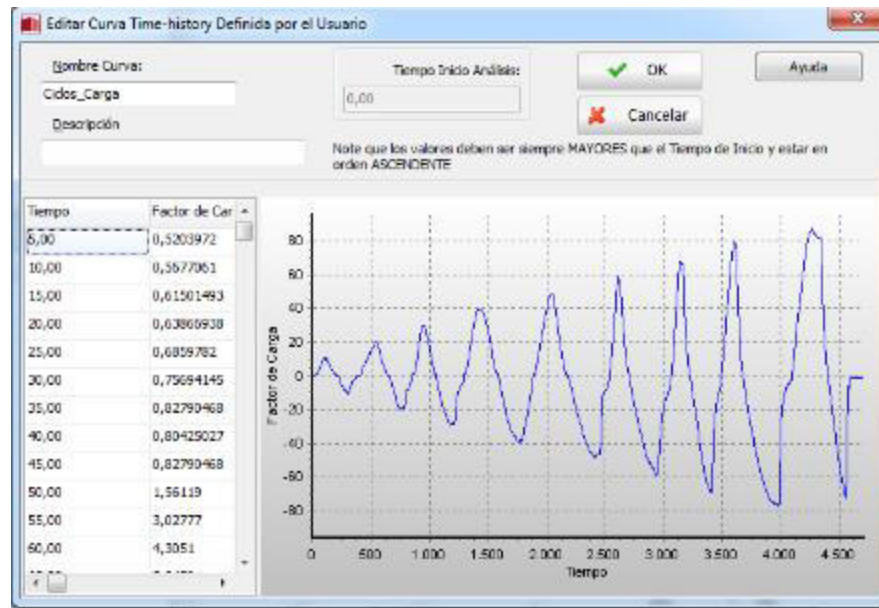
Editar Curva Time-history Definida por el Usuario

Nombre Curva:
Ciclos_Carga
Descripción

Tiempo Inicio Análisis:
0,00

OK
Cancelar
Ayuda

Note que los valores deben ser siempre MAYORES que el Tiempo de Inicio y estar en orden ASCENDENTE

| Tiempo | Factor de Car |
|---|---|
| 5,00 | 0,5203972 |
| 10,00 | 0,5677061 |
| 15,00 | 0,61501493 |
| 20,00 | 0,63866938 |
| 25,00 | 0,6859782 |
| 30,00 | 0,75694145 |
| 35,00 | 0,82790468 |
| 40,00 | 0,80425027 |
| 45,00 | 0,82790468 |
| 50,00 | 1,56119 |
| 55,00 | 3,02777 |
| 60,00 | 4,3051 |

Factor de Carga
80
60
40
20
0
-20
-40
-60
-80
0
500
1.000
1.500
2.000
2.500
3.000
3.500
4.000
4.500
Tiempo